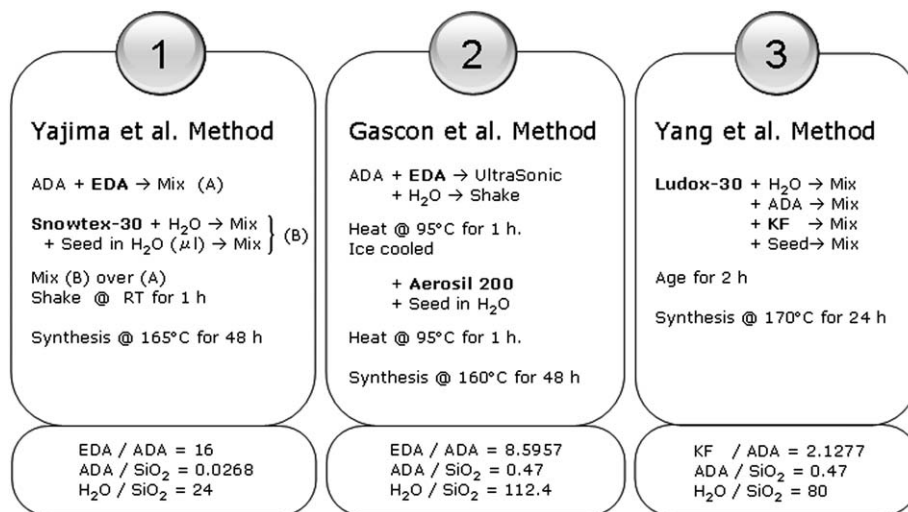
1

Yajima et al. Method

ADA + **EDA** → Mix (A)

**Snowtex-30** + $H_2O$ → Mix
+ Seed in $H_2O$ ($\mu l$) → Mix } (B)

Mix (B) over (A)
Shake @ RT for 1 h

Synthesis @ 165°C for 48 h

EDA / ADA = 16
ADA / $SiO_2$ = 0.0268
$H_2O$ / $SiO_2$ = 24

2

Gascon et al. Method

ADA + **EDA** → UltraSonic
+ $H_2O$ → Shake

Heat @ 95°C for 1 h.
Ice cooled

+ **Aerosil 200**
+ Seed in $H_2O$

Heat @ 95°C for 1 h.

Synthesis @ 160°C for 48 h

EDA / ADA = 8.5957
ADA / $SiO_2$ = 0.47
$H_2O$ / $SiO_2$ = 112.4

3

Yang et al. Method

**Ludox-30** + $H_2O$ → Mix
+ ADA → Mix
+ **KF** → Mix
+ Seed→ Mix

Age for 2 h

Synthesis @ 170°C for 24 h

KF / ADA = 2.1277
ADA / $SiO_2$ = 0.47
$H_2O$ / $SiO_2$ = 80